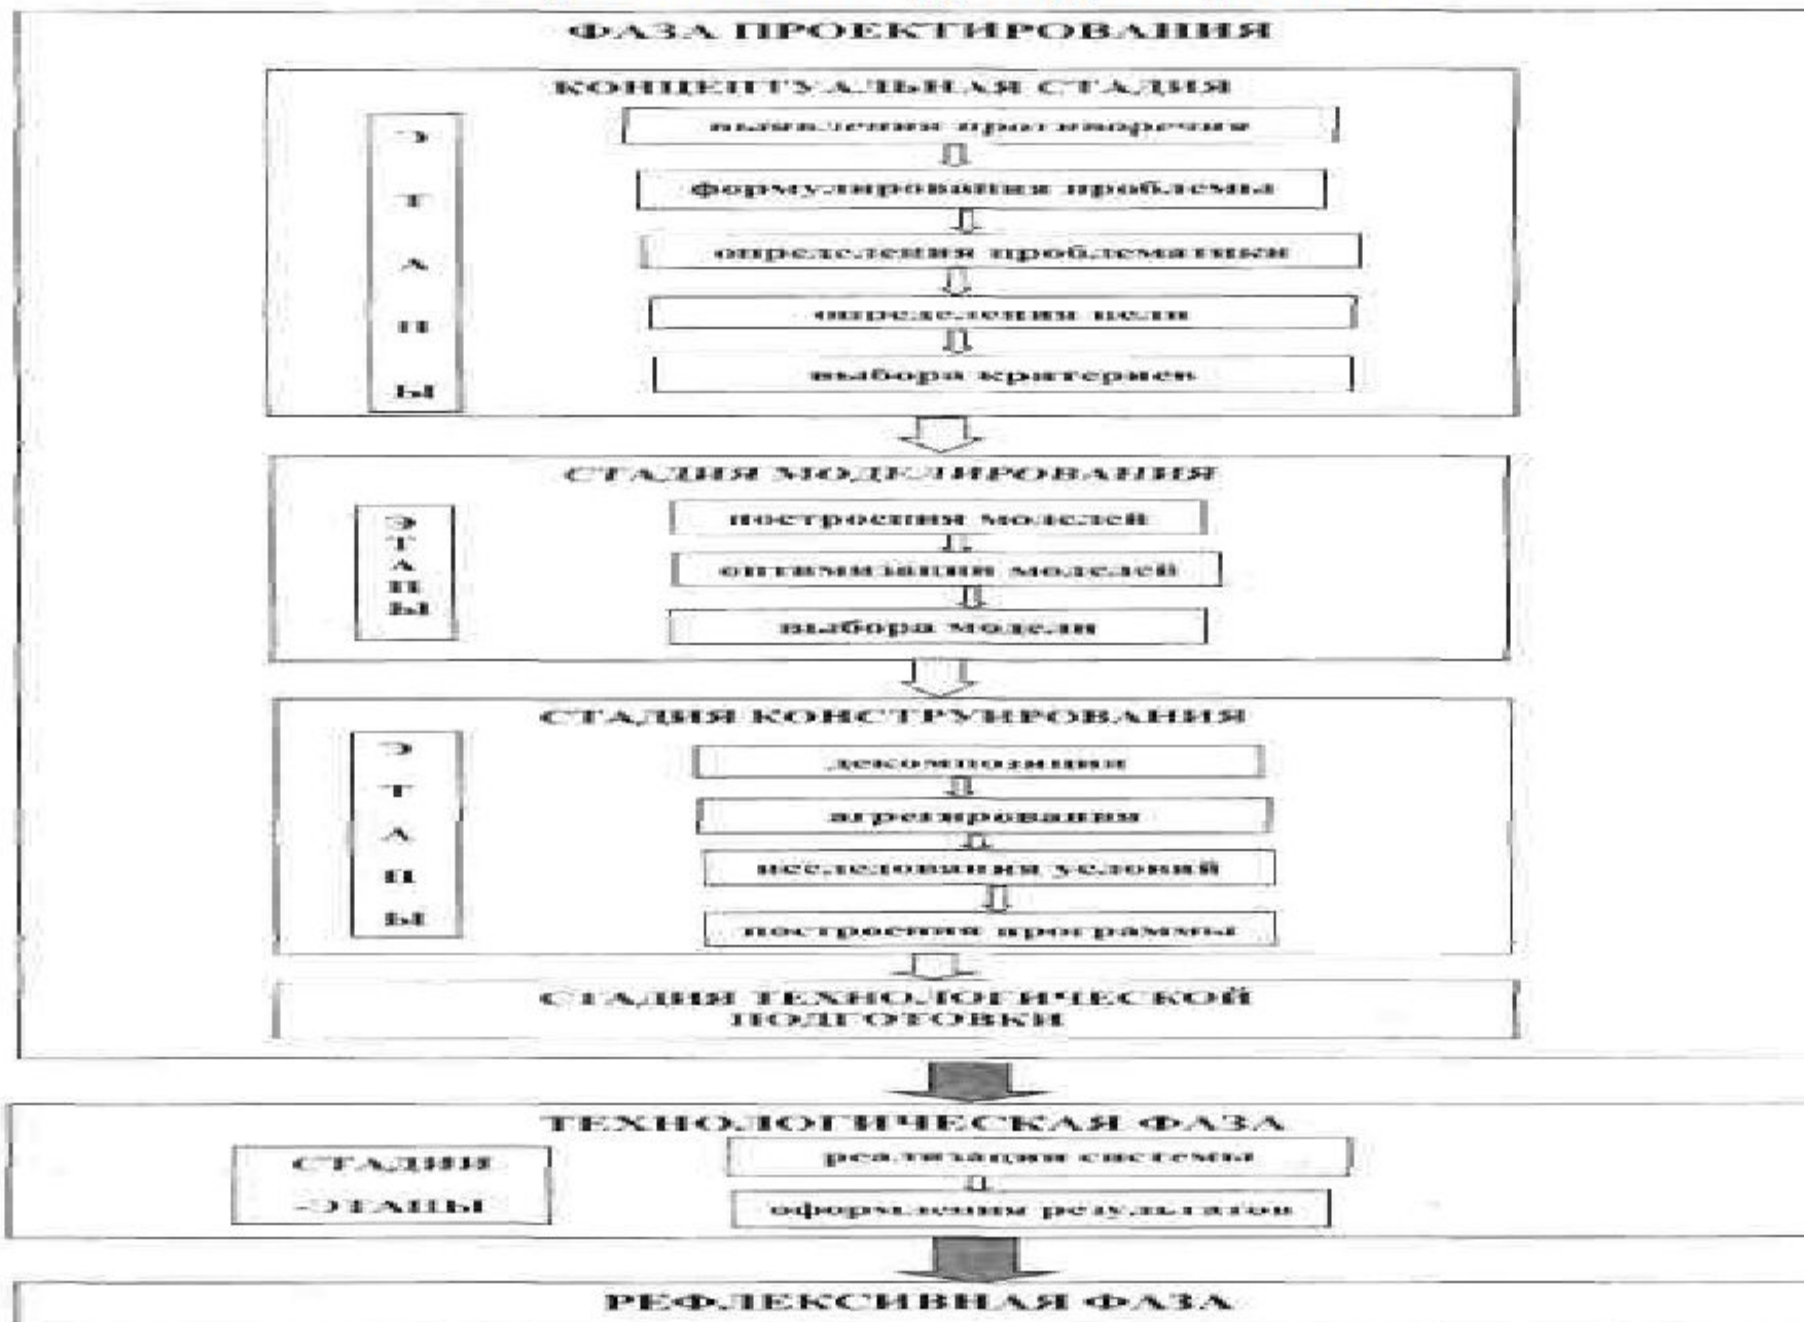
ФАЗА ПРОЕКТИРОВАНИЯ

КОНЦЕПТУАЛЬНАЯ СТАДИЯ

Э
Т
А
П
Ы

выявления противоречия

формулирования проблемы

определения проблематики

определения цели

выбора критериев

СТАДИЯ МОДЕЛИРОВАНИЯ

Э
Т
А
П
Ы

построения моделей

оптимизации моделей

выбора модели

СТАДИЯ КОНСТРУИРОВАНИЯ

Э
Т
А
П
Ы

декомпозиции

агрегирования

исследования условий

построения программы

СТАДИЯ ТЕХНОЛОГИЧЕСКОЙ ПОДГОТОВКИ

ТЕХНОЛОГИЧЕСКАЯ ФАЗА

СТАДИИ -ЭТАПЫ

реализация системы

оформления результатов

РЕФЛЕКСИВНАЯ ФАЗА